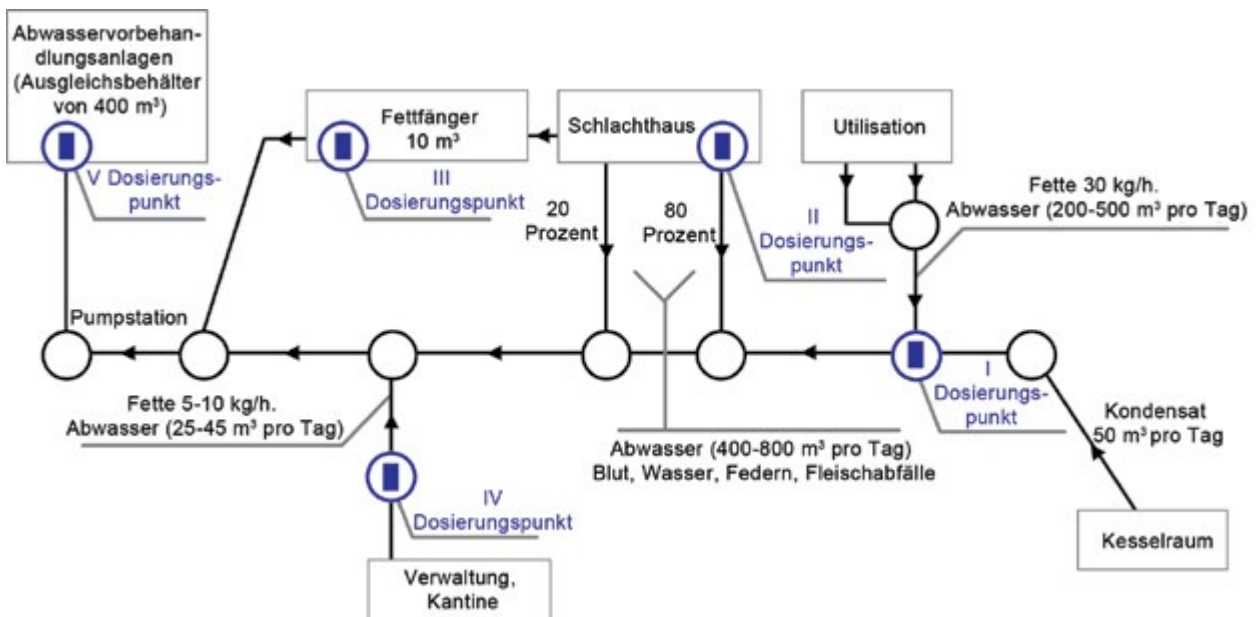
Abwasservorbehandlungsanlagen (Ausgleichsbehälter von 400 m³)

V Dosierungspunkt

Fettfänger 10 m³

III Dosierungspunkt

Schlachthaus

Utilisation

20 Prozent

80 Prozent

II Dosierungspunkt

Fette 30 kg/h. Abwasser (200-500 m³ pro Tag)

Pumpstation

I Dosierungspunkt

Kondensat 50 m³ pro Tag

Fette 5-10 kg/h. Abwasser (25-45 m³ pro Tag)

Abwasser (400-800 m³ pro Tag) Blut, Wasser, Federn, Fleischabfälle

IV Dosierungspunkt

Kesselraum

Verwaltung, Kantine